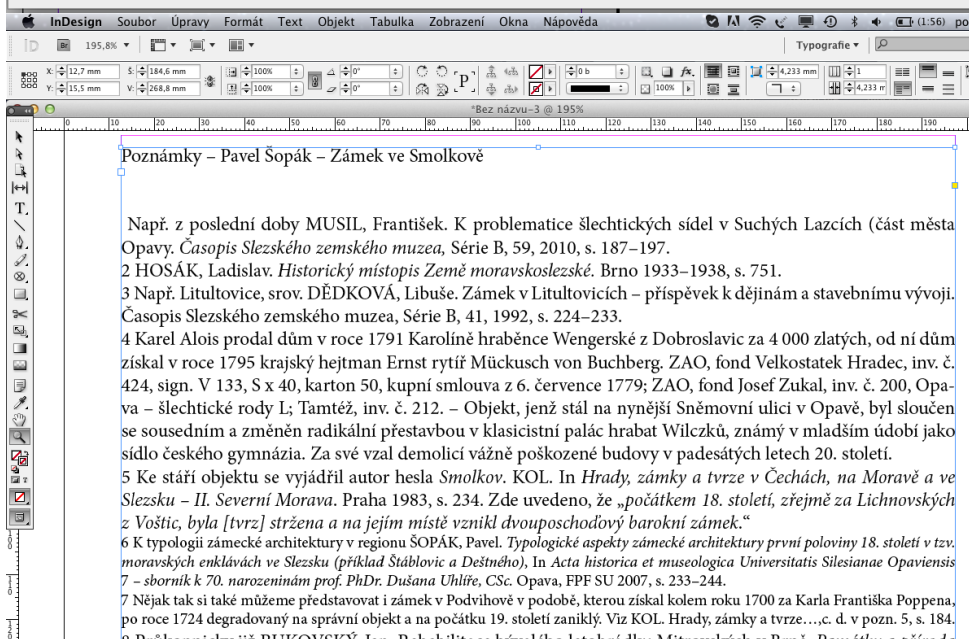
InDesign Soubor Úpravy Formát Text Objekt Tabulka Zobrazení Okna Nápověda

(1:56) po

Br 195,8 %

Typografie

X: 12,7 mm Š: 184,6 mm 100% 0°
Y: 15,5 mm V: 268,8 mm 100% 0°

0 b 100% 4,233 mm 1 4,233 m

*Bez názvu-3 @ 195%

0 10 20 30 40 50 60 70 80 90 100 110 120 130 140 150 160 170 180 190

Poznámky – Pavel Šopák – Zámek ve Smolkově

Např. z poslední doby MUSIL, František. K problematice šlechtických sídel v Suchých Lazcích (část města Opavy. Časopis Slezského zemského muzea, Série B, 59, 2010, s. 187–197.
2 HOSÁK, Ladislav. Historický místopis Země moravskoslezské. Brno 1933–1938, s. 751.
3 Např. Litultovice, srov. DĚDKOVÁ, Libuše. Zámek v Litultovicích – příspěvek k dějinám a stavebnímu vývoji. Časopis Slezského zemského muzea, Série B, 41, 1992, s. 224–233.
4 Karel Alois prodal dům v roce 1791 Karolíně hraběnce Wengerské z Dobroslavic za 4 000 zlatých, od ní dům získal v roce 1795 krajský hejtman Ernst rytíř Mückusch von Buchberg. ZAO, fond Velkostatek Hradec, inv. č. 424, sign. V 133, S x 40, karton 50, kupní smlouva z 6. července 1779; ZAO, fond Josef Zukal, inv. č. 200, Opava – šlechtické rody L; Tamtéž, inv. č. 212. – Objekt, jenž stál na nynější Sněmovní ulici v Opavě, byl sloučen se sousedním a změněn radikální přestavbou v klasicistní palác hrabat Wilczků, známý v mladším údobí jako sídlo českého gymnázia. Za své vzal demolicí vážně poškozené budovy v padesátých letech 20. století.
5 Ke stáří objektu se vyjádřil autor hesla Smolkov. KOL. In Hrady, zámky a tvrze v Čechách, na Moravě a ve Slezsku – II. Severní Morava. Praha 1983, s. 234. Zde uvedeno, že „počátkem 18. století, zřejmě za Lichnovských z Voštic, byla [tvrz] stržena a na jejím místě vznikl dvouposchoďový barokní zámek."
6 K typologii zámecké architektury v regionu ŠOPÁK, Pavel. Typologické aspekty zámecké architektury první poloviny 18. století v tzv. moravských enklávách ve Slezsku (příklad Štáblovic a Deštného), In Acta historica et museologica Universitatis Silesianae Opaviensis 7 – sborník k 70. narozeninám prof. PhDr. Dušana Uhlíře, CSc. Opava, FPF SU 2007, s. 233–244.
7 Nějak tak si také můžeme představovat i zámek v Podvihově v podobě, kterou získal kolem roku 1700 za Karla Františka Poppena, po roce 1724 degradovaný na správní objekt a na počátku 19. století zaniklý. Viz KOL. Hrady, zámky a tvrze…,c. d. v pozn. 5, s. 184.
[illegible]